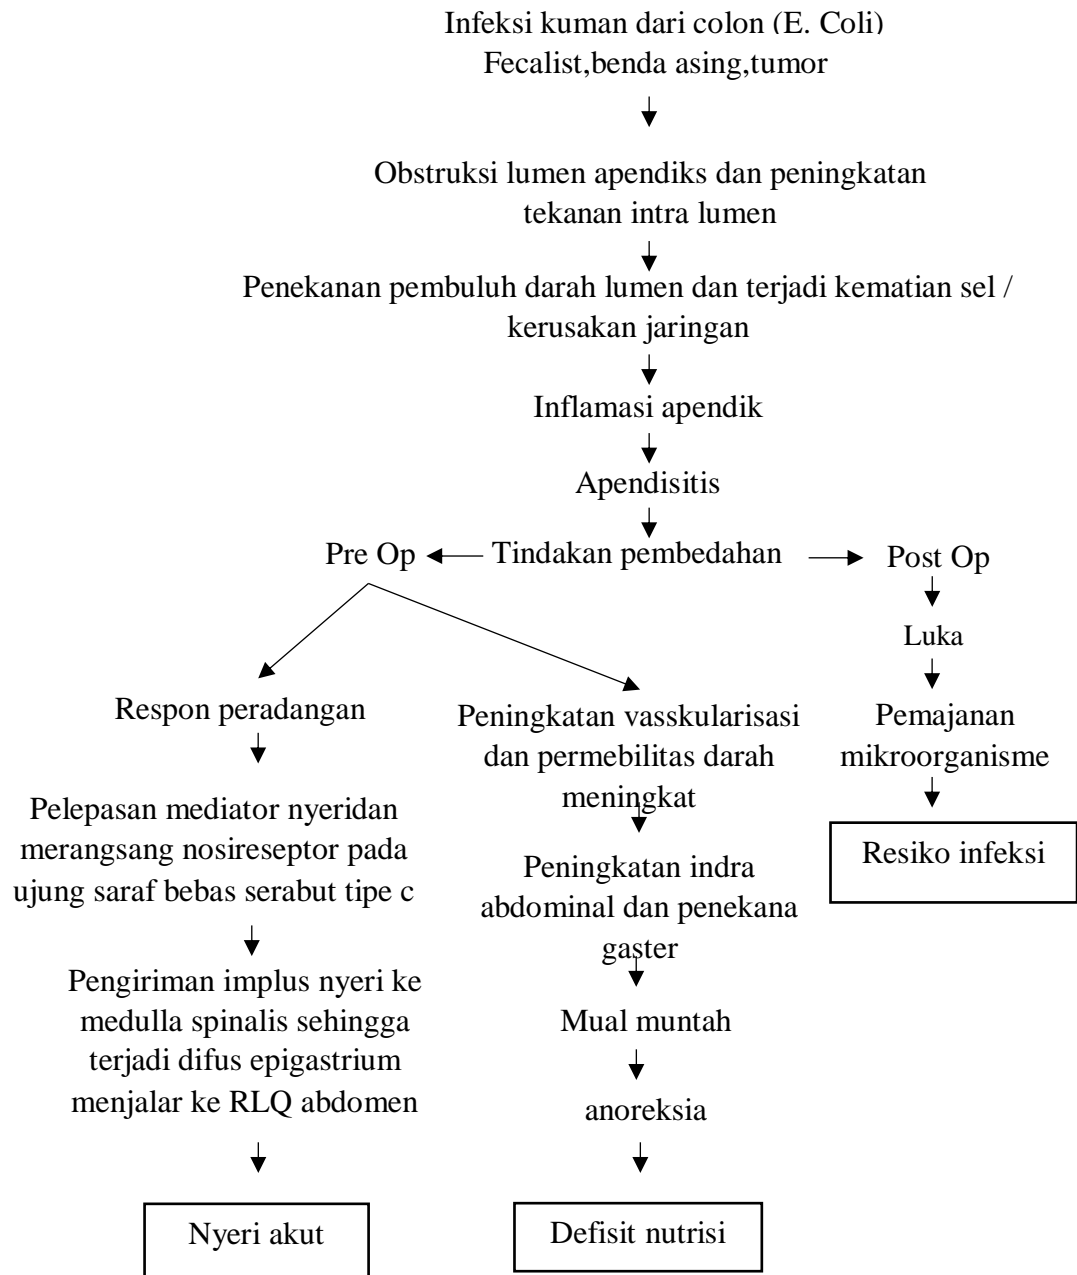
Infeksi kuman dari colon (E. Coli)
Fecalist,benda asing,tumor

Obstruksi lumen apendiks dan peningkatan tekanan intra lumen

Penekanan pembuluh darah lumen dan terjadi kematian sel / kerusakan jaringan

Inflamasi apendik

Apendisitis

Pre Op

Tindakan pembedahan

Post Op

Respon peradangan

Pelepasan mediator nyeridan merangsang nosireseptor pada ujung saraf bebas serabut tipe c

Pengiriman implus nyeri ke medulla spinalis sehingga terjadi difus epigastrium menjalar ke RLQ abdomen

Nyeri akut

Peningkatan vasskularisasi dan permebilitas darah meningkat

Peningkatan indra abdominal dan penekana gaster

Mual muntah

anoreksia

Defisit nutrisi

Luka

Pemajanan mikroorganisme

Resiko infeksi